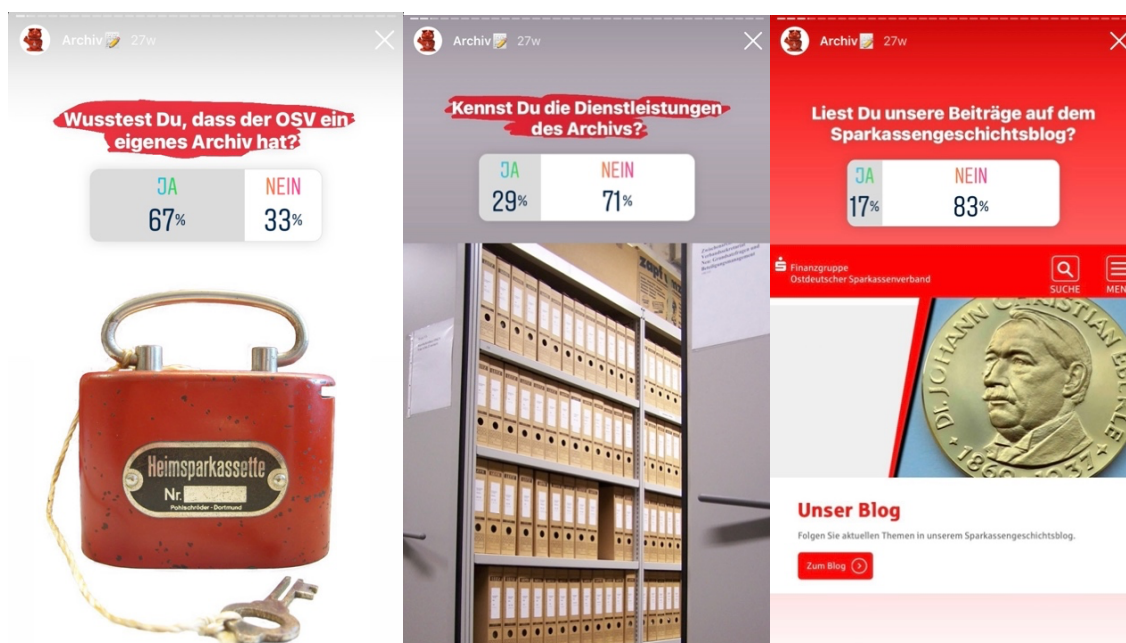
Archiv 27w

Wusstest Du, dass der OSV ein eigenes Archiv hat?

JA 67%

NEIN 33%

Heimsparkassette

Nr. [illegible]

Pohlschröder · Dortmund

Archiv 27w

Kennst Du die Dienstleistungen des Archivs?

JA 29%

NEIN 71%

Archiv 27w

Liest Du unsere Beiträge auf dem Sparkassengeschichtsblog?

JA 17%

NEIN 83%

Finanzgruppe
Ostdeutscher Sparkassenverband

SUCHE

MEN

DR. JOHANN CHRISTIAN EBERLE

1869 1937

Unser Blog

Folgen Sie aktuellen Themen in unserem Sparkassengeschichtsblog.

Zum Blog